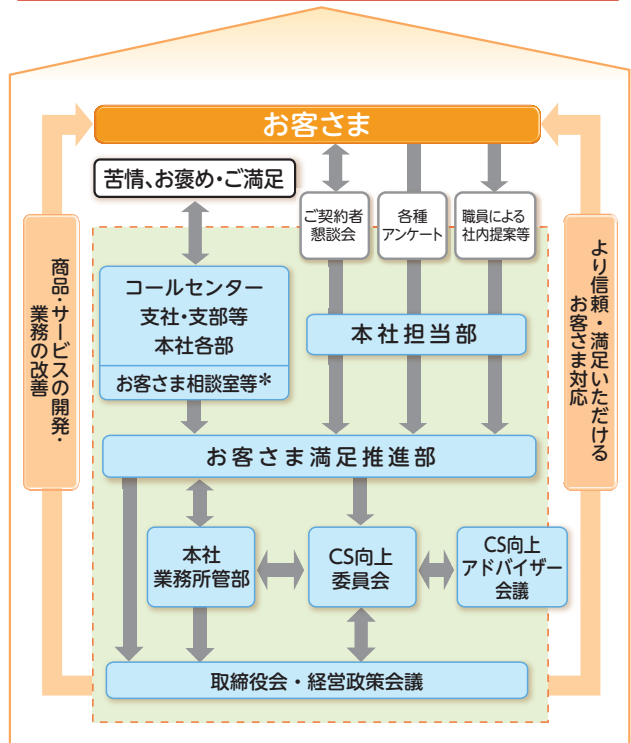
お客さま

苦情、お褒め・ご満足

ご契約者懇談会

各種アンケート

職員による社内提案等

商品・サービスの開発・業務の改善

より信頼・満足いただけるお客さま対応

コールセンター
支社・支部等
本社各部
お客さま相談室等＊

本社担当部

お客さま満足推進部

本社業務所管部

CS向上委員会

CS向上アドバイザー会議

取締役会・経営政策会議